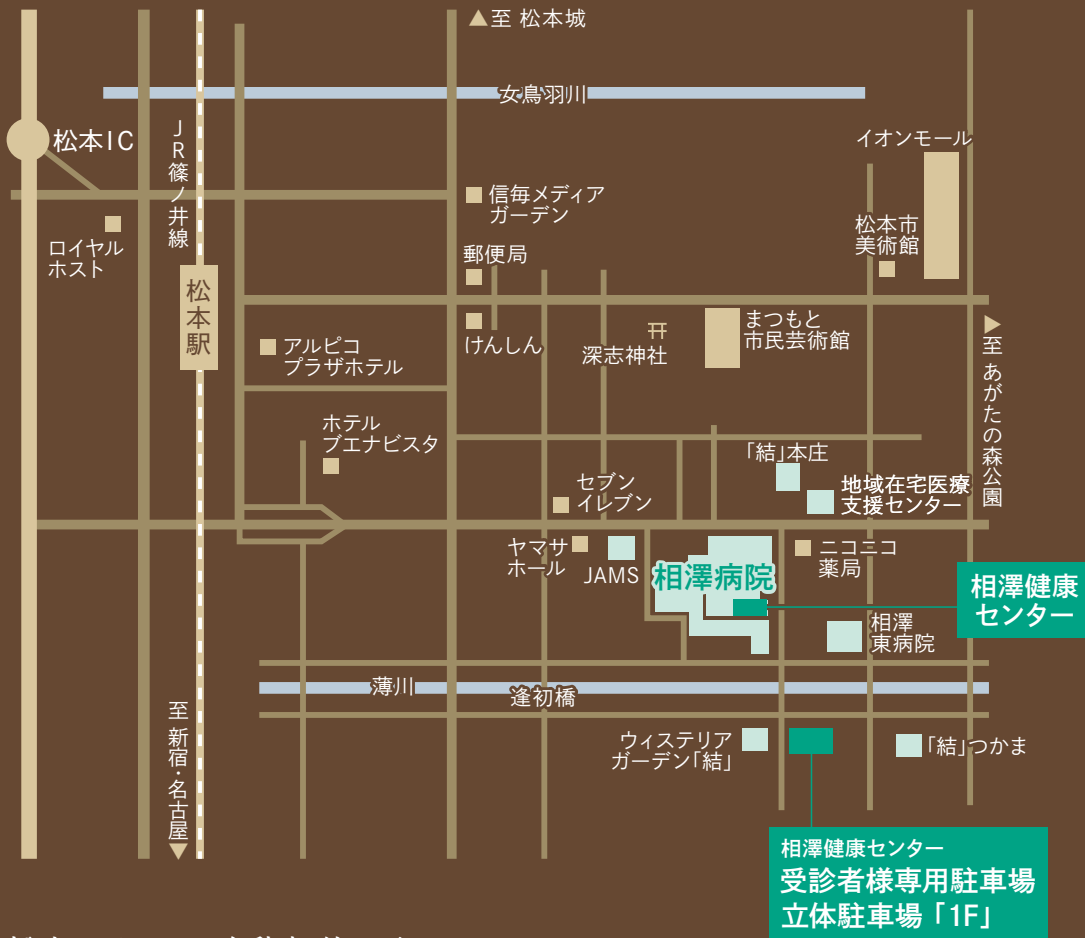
▲至 松本城

女鳥羽川

松本IC

JR篠ノ井線

イオンモール

信毎メディアガーデン

ロイヤルホスト

松本市美術館

郵便局

松本駅

アルピコプラザホテル

けんしん

深志神社

まつもと市民芸術館

▶至 あがたの森公園

ホテルブエナビスタ

「結」本庄

セブンイレブン

地域在宅医療支援センター

ヤマサホール

JAMS

相澤病院

ニコニコ薬局

相澤健康センター

相澤東病院

薄川

逢初橋

至 新宿・名古屋▼

ウィステリアガーデン「結」

「結」つかま

相澤健康センター
受診者様専用駐車場
立体駐車場「1F」